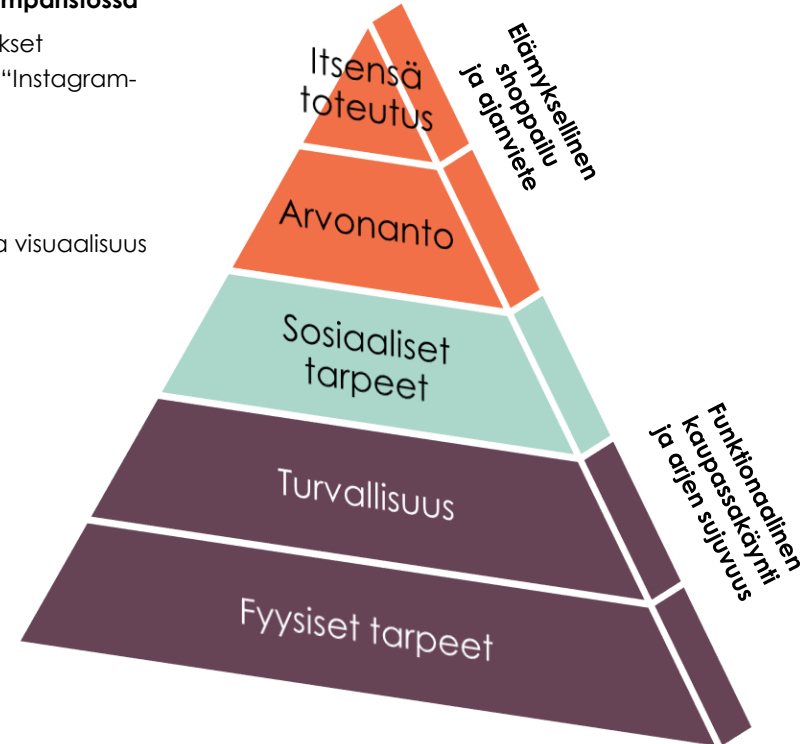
mpanslossa
kset
"Instagram-

a visuaalisuus

Itsensä toteutus

Arvonanto

Sosiaaliset tarpeet

Turvallisuus

Fyysiset tarpeet

Elämyksellinen shoppailu ja ajanviete

Funktionaalinen kaupassakäynti ja arjen sujuvuus